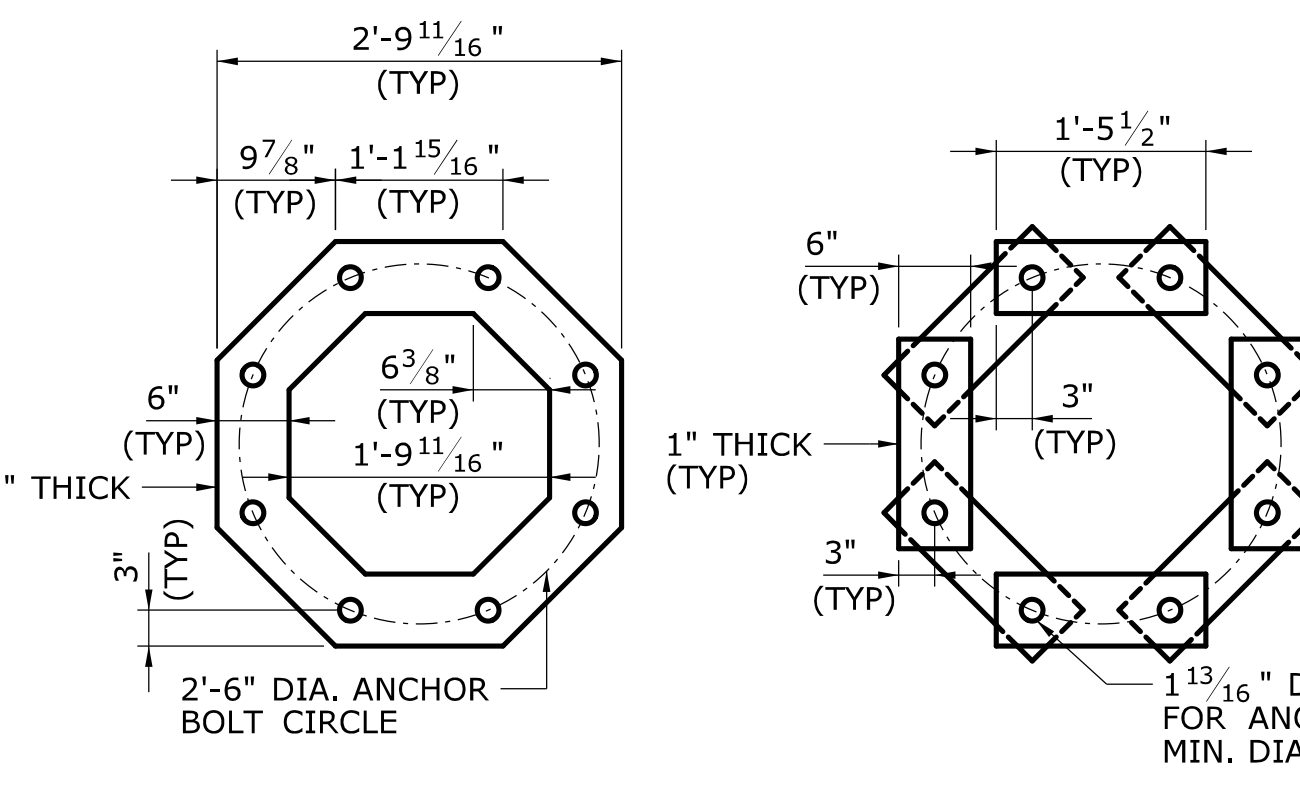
2'-9 $^{11}/_{16}$ "
(TYP)

$9^{7}/_{8}$" (TYP)

1'-1 $^{15}/_{16}$ " (TYP)

$6^{3}/_{8}$" (TYP)

6" (TYP)

1'-9 $^{11}/_{16}$ " (TYP)

" THICK

3" (TYP)

2'-6" DIA. ANCHOR BOLT CIRCLE

1'-5$^{1}/_{2}$" (TYP)

6" (TYP)

3" (TYP)

1" THICK (TYP)

3" (TYP)

1 $^{13}/_{16}$ " D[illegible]
FOR ANC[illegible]
MIN. DIA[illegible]